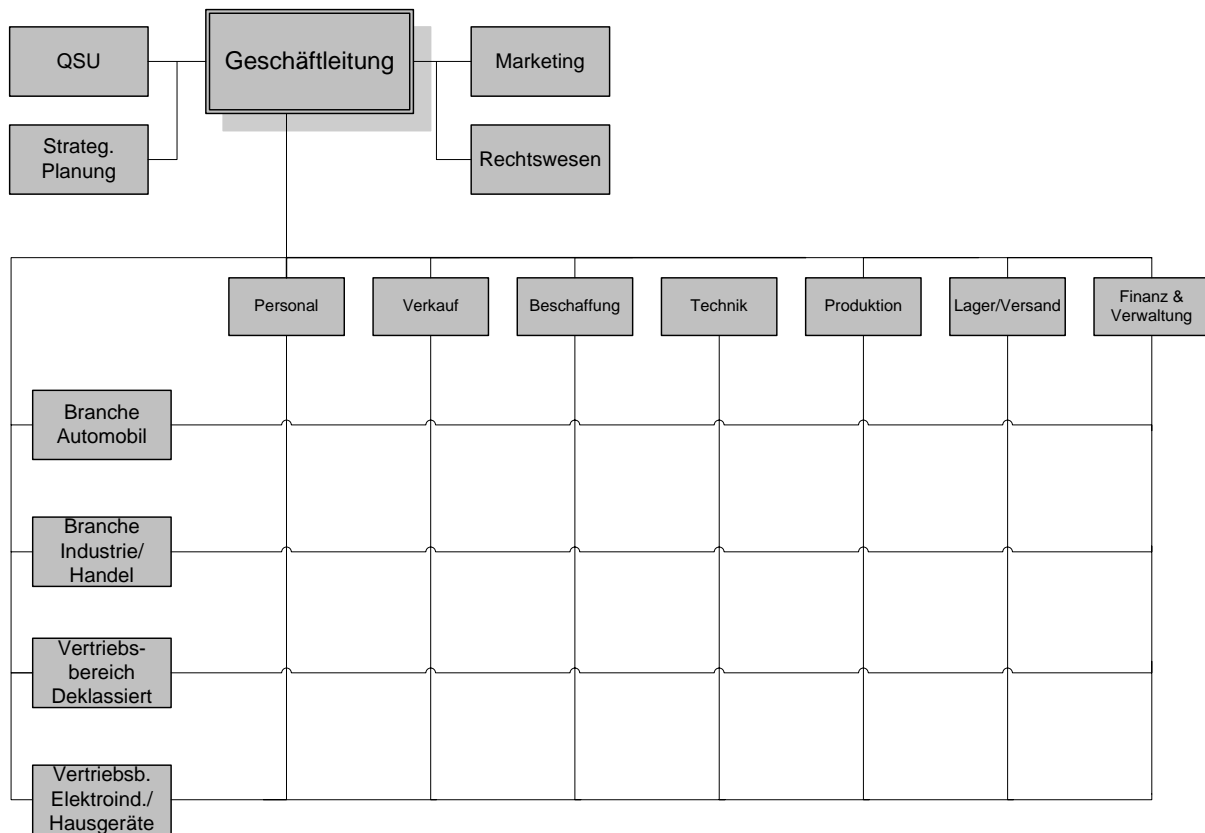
QSU

Geschäftleitung

Marketing

Strateg. Planung

Rechtswesen

Personal

Verkauf

Beschaffung

Technik

Produktion

Lager/Versand

Finanz & Verwaltung

Branche Automobil

Branche Industrie/ Handel

Vertriebsbereich Deklassiert

Vertriebsb. Elektroind./ Hausgeräte